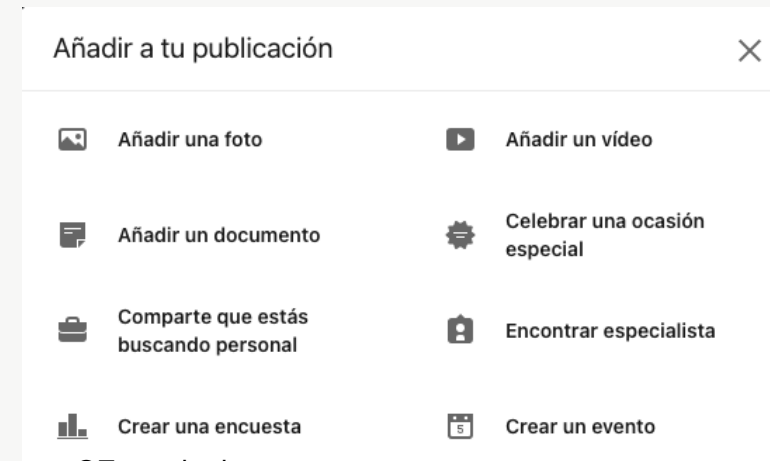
Añadir a tu publicación

×

Añadir una foto

Añadir un vídeo

Añadir un documento

Celebrar una ocasión especial

Comparte que estás buscando personal

Encontrar especialista

Crear una encuesta

5

Crear un evento